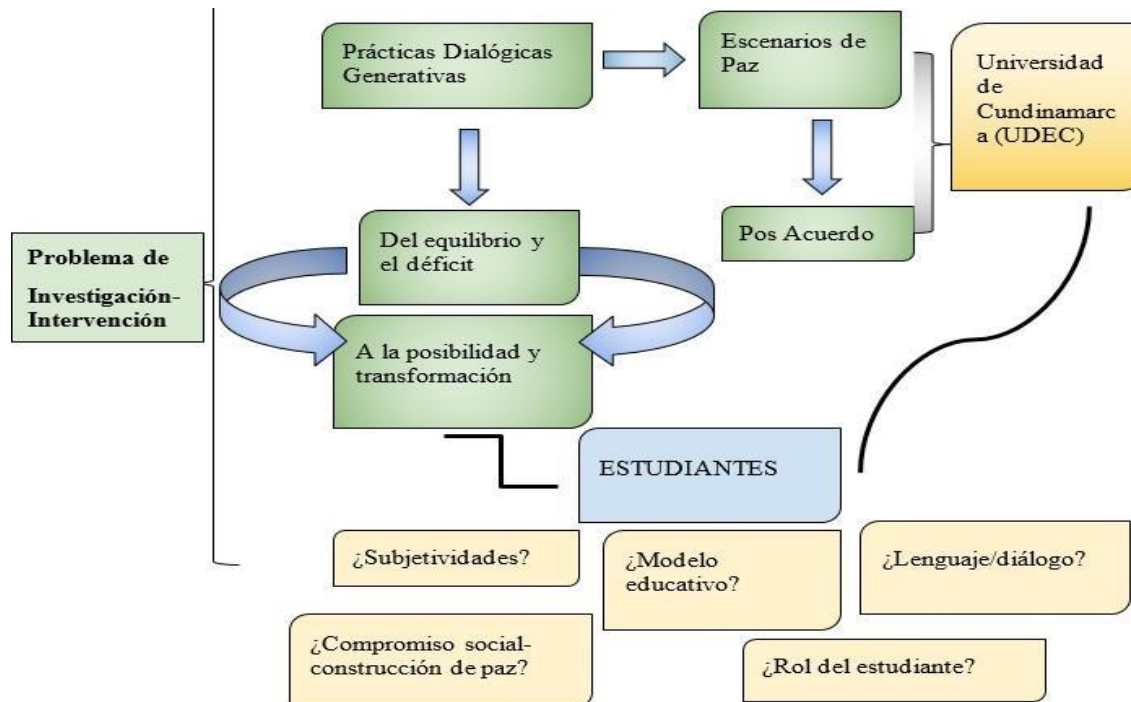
Problema de Investigación-Intervención

Prácticas Dialógicas Generativas

Escenarios de Paz

Universidad de Cundinamarca (UDEC)

Del equilibrio y el déficit

Pos Acuerdo

A la posibilidad y transformación

ESTUDIANTES

¿Subjetividades?

¿Modelo educativo?

¿Lenguaje/diálogo?

¿Compromiso social-construcción de paz?

¿Rol del estudiante?